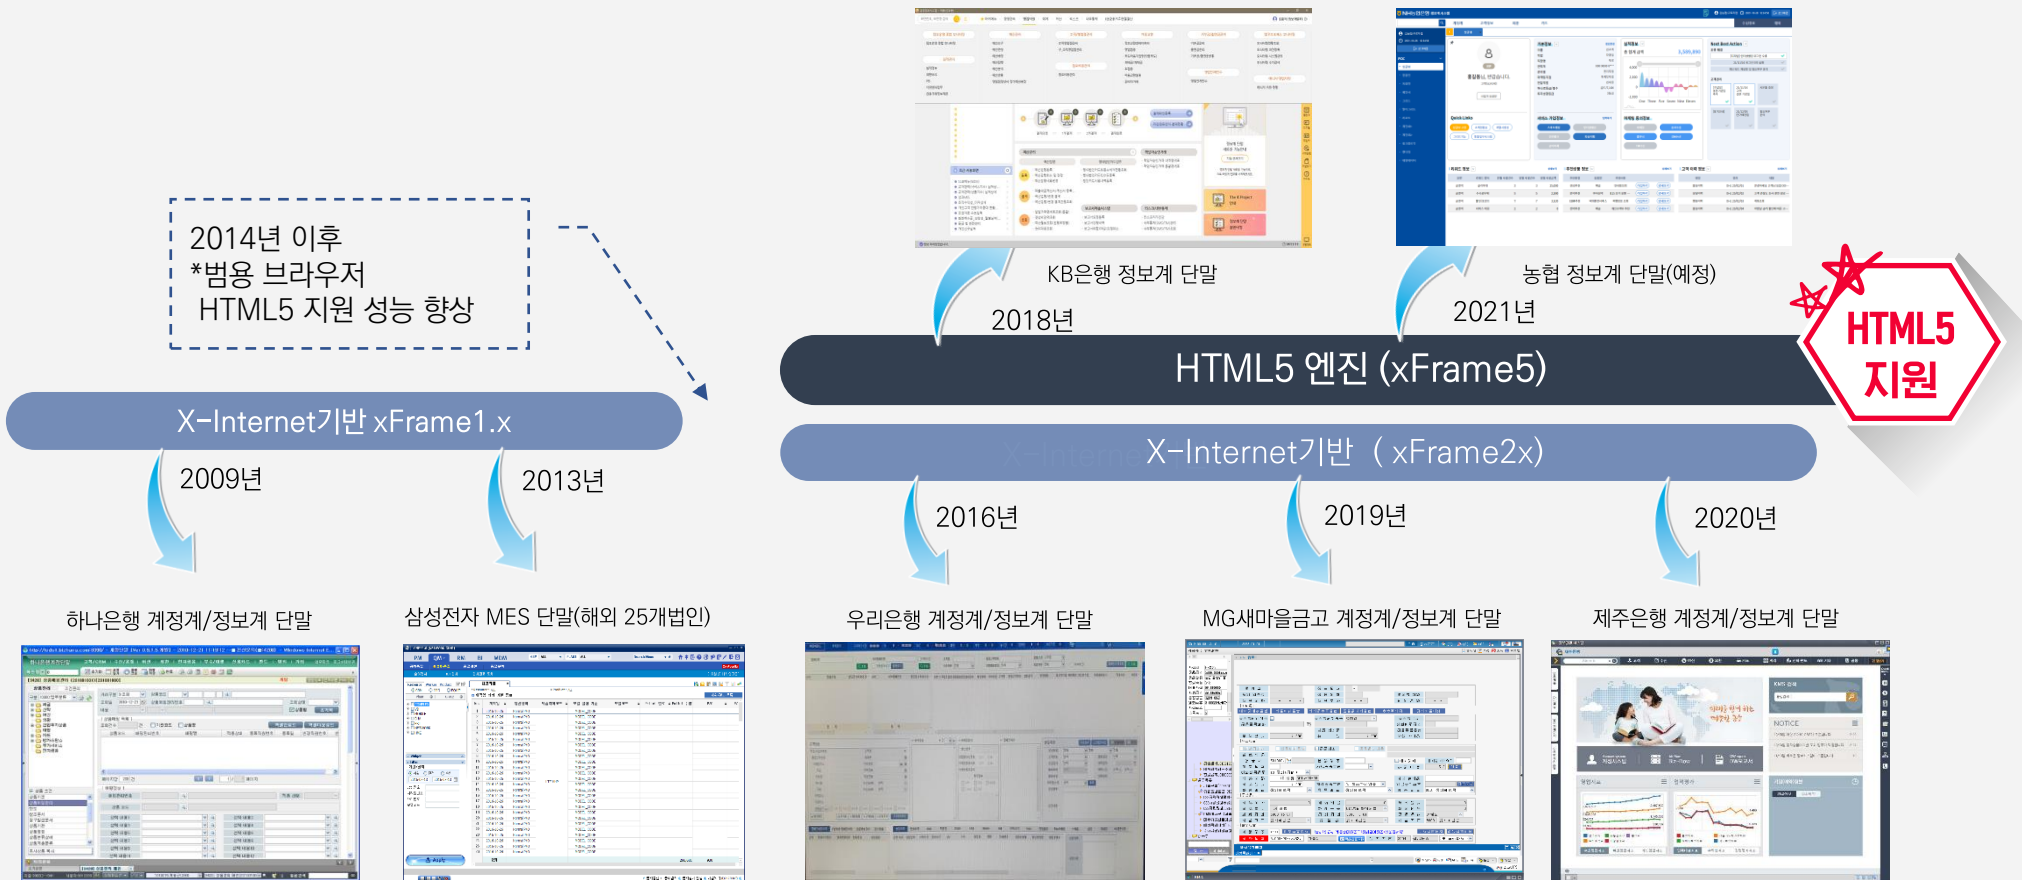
2014년 이후
*범용 브라우저
HTML5 지원 성능 향상

KB은행 정보계 단말

농협 정보계 단말(예정)

2018년

2021년

HTML5 지원

HTML5 엔진 (xFrame5)

X-Internet기반 xFrame1.x

X-Internet기반 (xFrame2x)

2009년

2013년

2016년

2019년

2020년

하나은행 계정계/정보계 단말

삼성전자 MES 단말(해외 25개법인)

우리은행 계정계/정보계 단말

MG새마을금고 계정계/정보계 단말

제주은행 계정계/정보계 단말